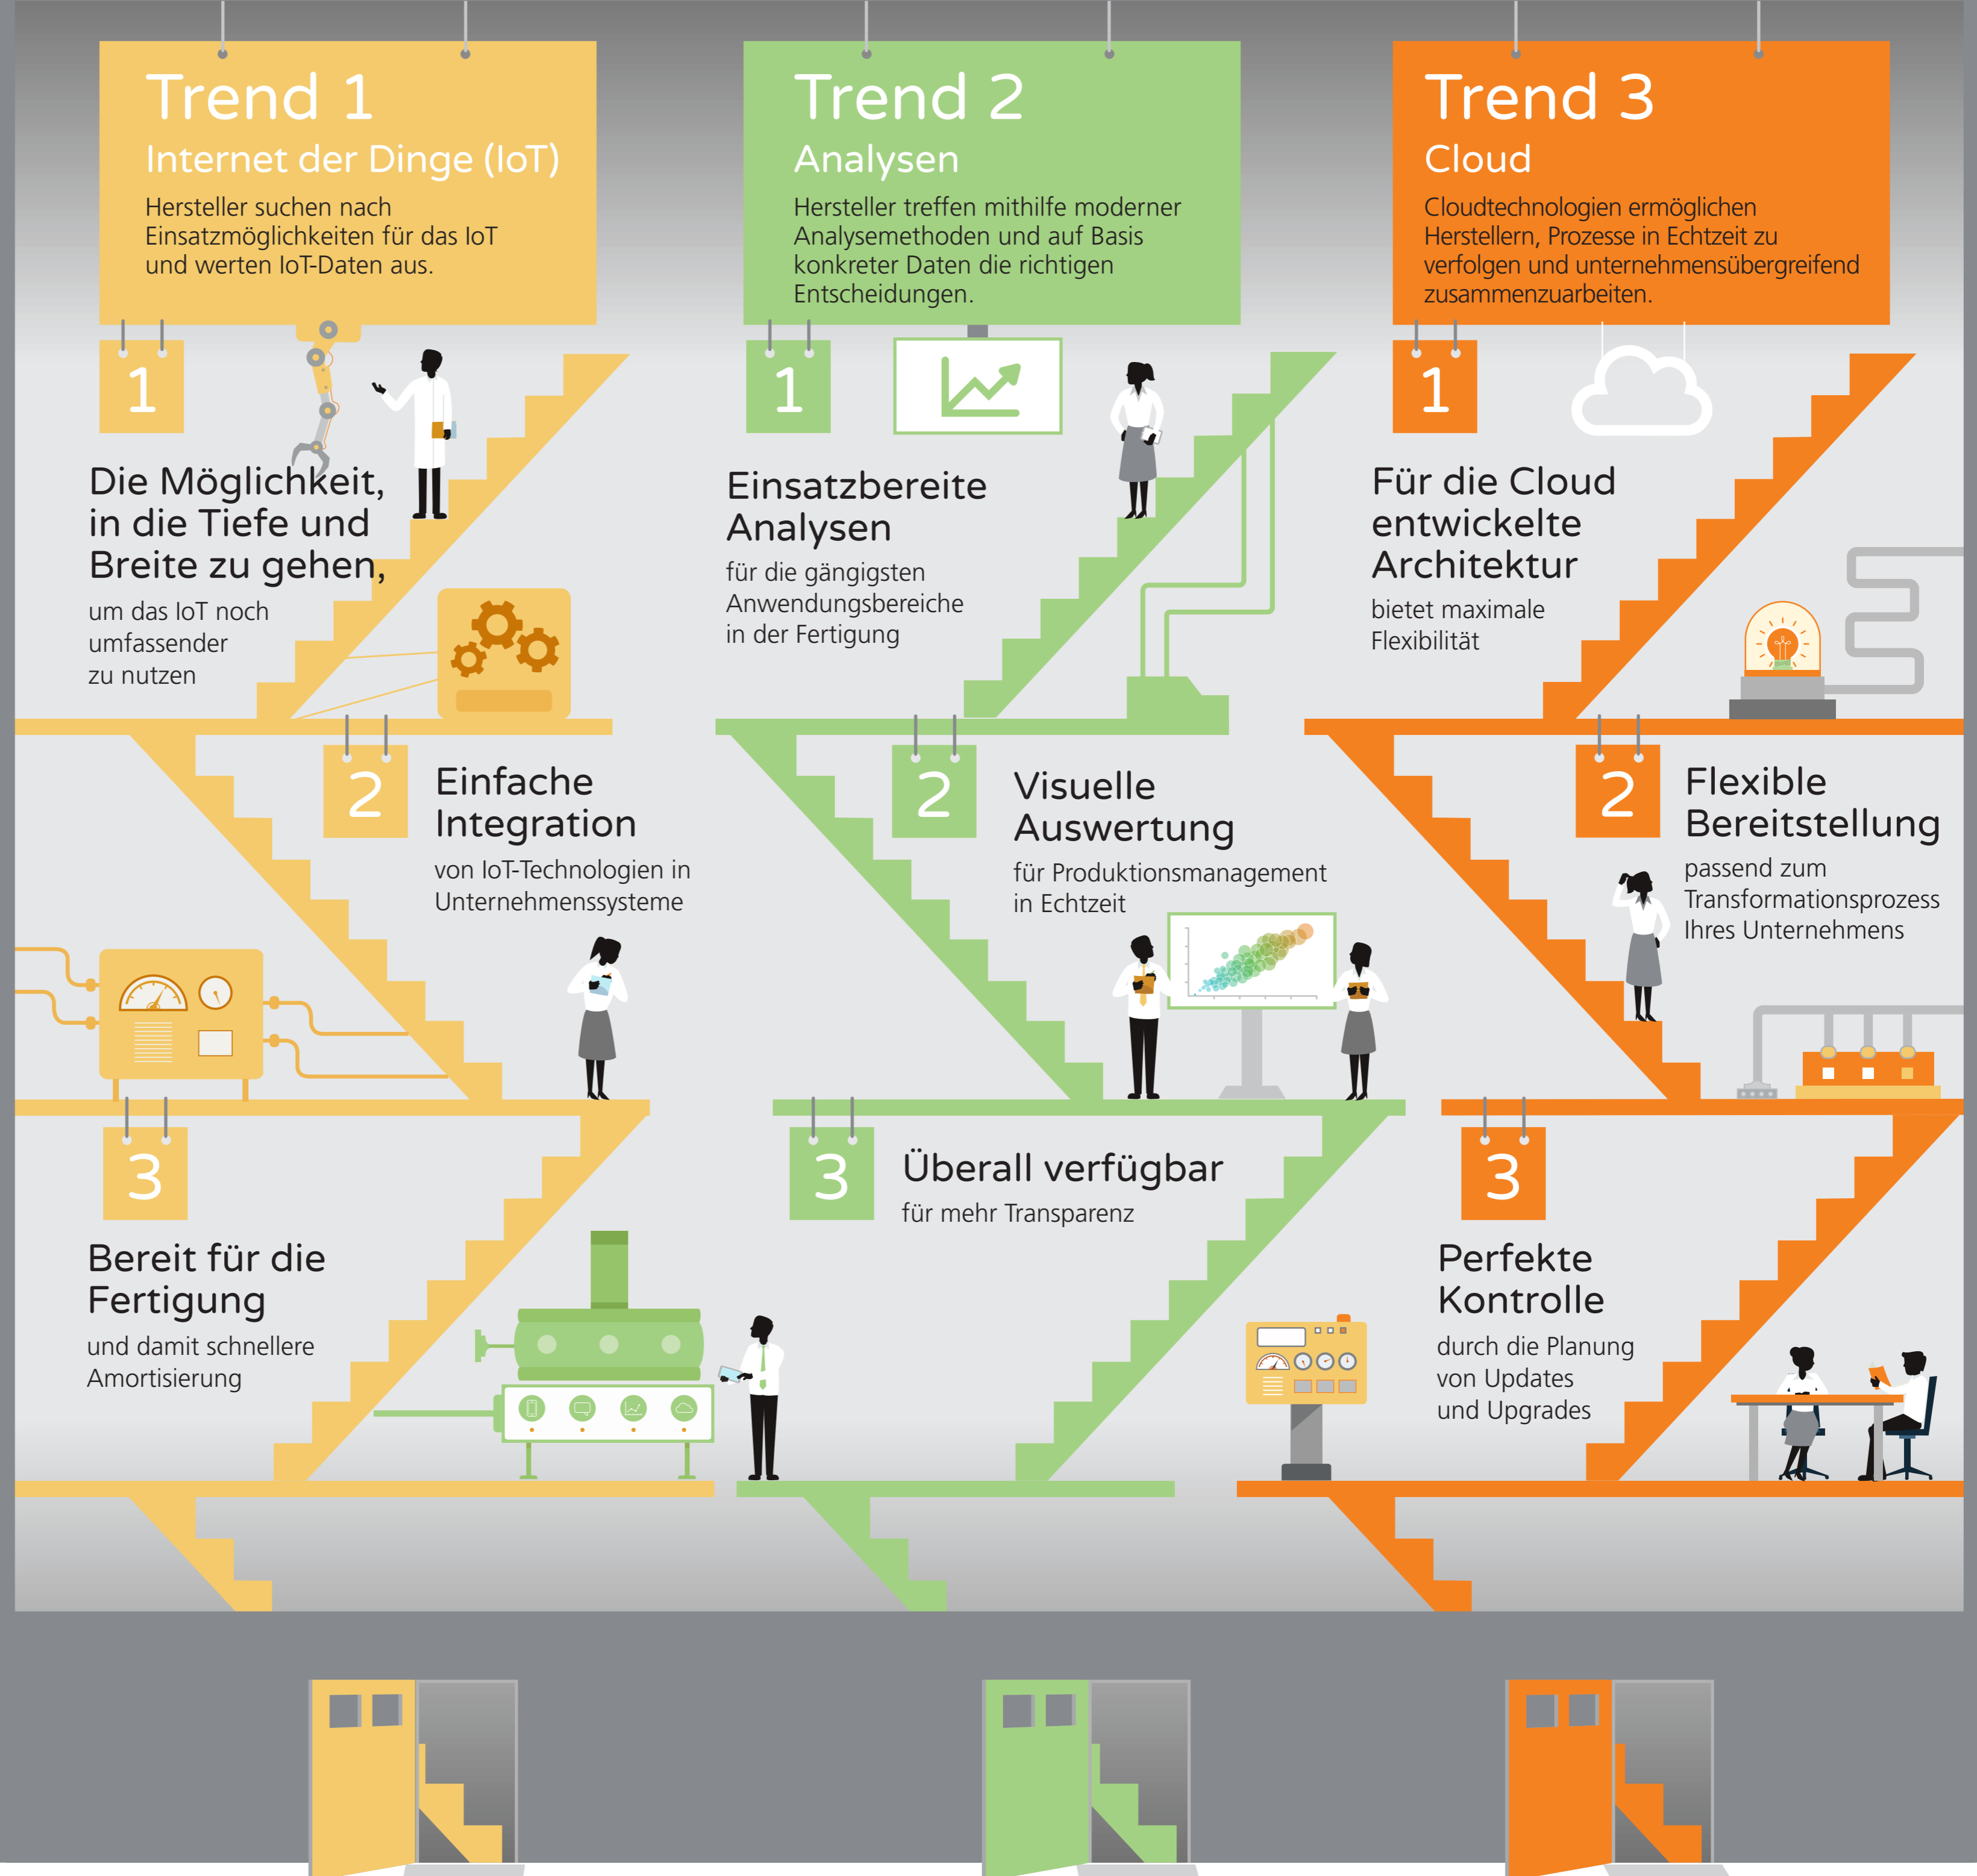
Trend 1
Internet der Dinge (IoT)
Hersteller suchen nach Einsatzmöglichkeiten für das IoT und werten IoT-Daten aus.

1
Die Möglichkeit, in die Tiefe und Breite zu gehen,
um das IoT noch umfassender zu nutzen

2
Einfache Integration
von IoT-Technologien in Unternehmenssysteme

3
Bereit für die Fertigung
und damit schnellere Amortisierung

Trend 2
Analysen
Hersteller treffen mithilfe moderner Analysemethoden und auf Basis konkreter Daten die richtigen Entscheidungen.

1
Einsatzbereite Analysen
für die gängigsten Anwendungsbereiche in der Fertigung

2
Visuelle Auswertung
für Produktionsmanagement in Echtzeit

3
Überall verfügbar
für mehr Transparenz

Trend 3
Cloud
Cloudtechnologien ermöglichen Herstellern, Prozesse in Echtzeit zu verfolgen und unternehmensübergreifend zusammenzuarbeiten.

1
Für die Cloud entwickelte Architektur
bietet maximale Flexibilität

2
Flexible Bereitstellung
passend zum Transformationsprozess Ihres Unternehmens

3
Perfekte Kontrolle
durch die Planung von Updates und Upgrades